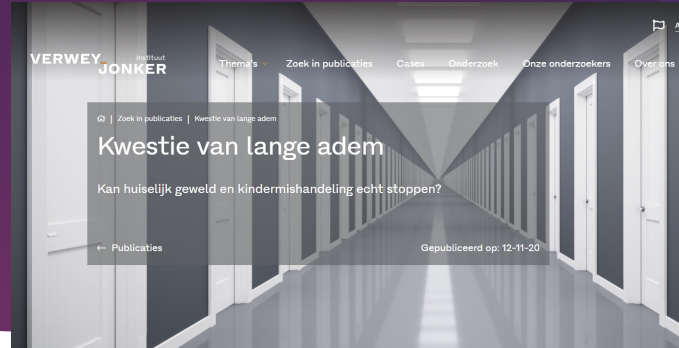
VERWEY- instituut JONKER

Thema's Zoek in publicaties Cases Onderzoek Onze onderzoekers Over ons

| Zoek in publicaties | Kwestie van lange adem

Kwestie van lange adem

Kan huiselijk geweld en kindermishandeling echt stoppen?

← Publicaties

Gepubliceerd op: 12-11-20